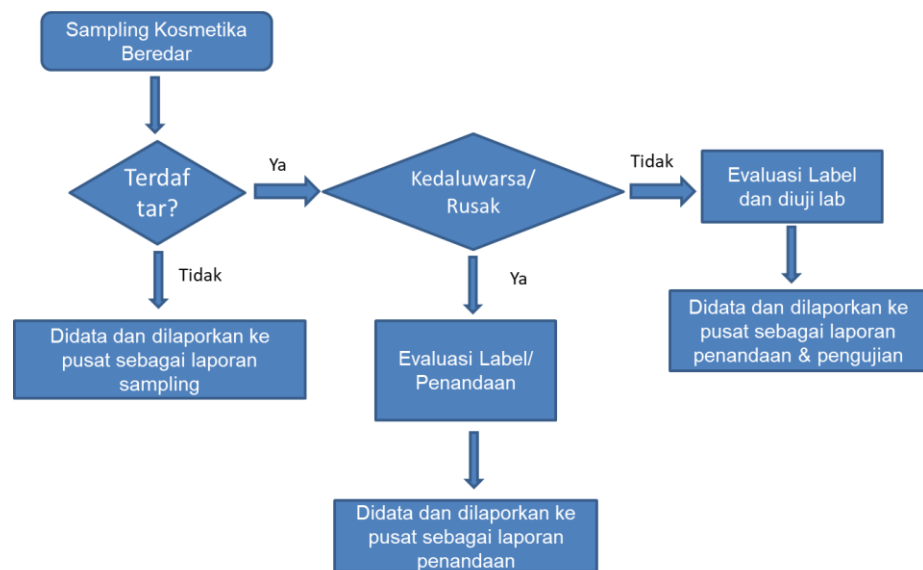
Sampling Kosmetika Beredar

Terdaf tar?

Ya

Kedaluwarsa/ Rusak

Tidak

Evaluasi Label dan diuji lab

Tidak

Didata dan dilaporkan ke pusat sebagai laporan sampling

Ya

Evaluasi Label/ Penandaan

Didata dan dilaporkan ke pusat sebagai laporan penandaan & pengujian

Didata dan dilaporkan ke pusat sebagai laporan penandaan